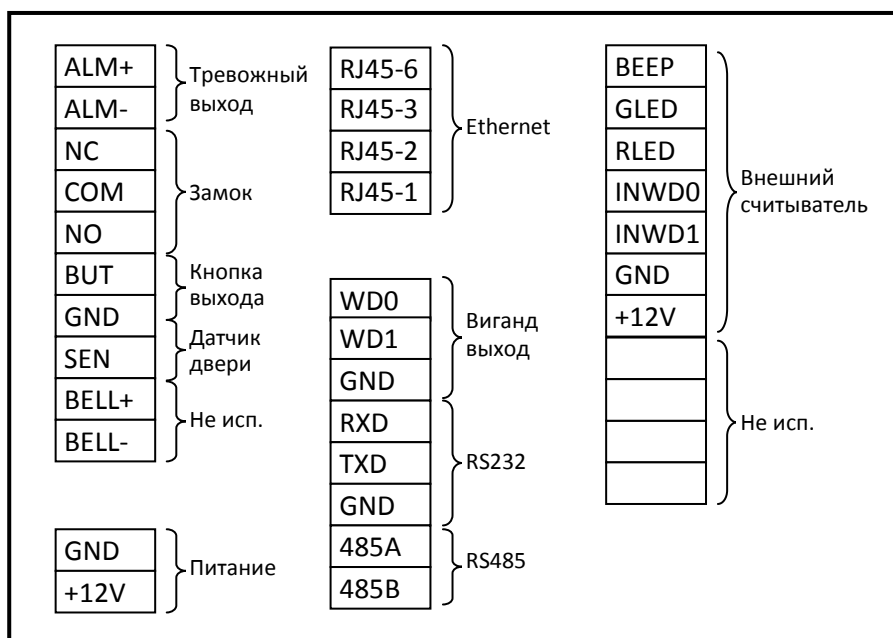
| ALM+ |
|---|
| ALM- |
| NC |
| COM |
| NO |
| BUT |
| GND |
| SEN |
| BELL+ |
| BELL- |

Тревожный выход
Замок
Кнопка выхода
Датчик двери
Не исп.

| GND |
|---|
| +12V |

Питание

| RJ45-6 |
|---|
| RJ45-3 |
| RJ45-2 |
| RJ45-1 |

Ethernet

| WD0 |
|---|
| WD1 |
| GND |
| RXD |
| TXD |
| GND |
| 485A |
| 485B |

Виганд выход
RS232
RS485

| BEEP |
|---|
| GLED |
| RLED |
| INWD0 |
| INWD1 |
| GND |
| +12V |
| |
| |
| |
| |

Внешний считыватель
Не исп.